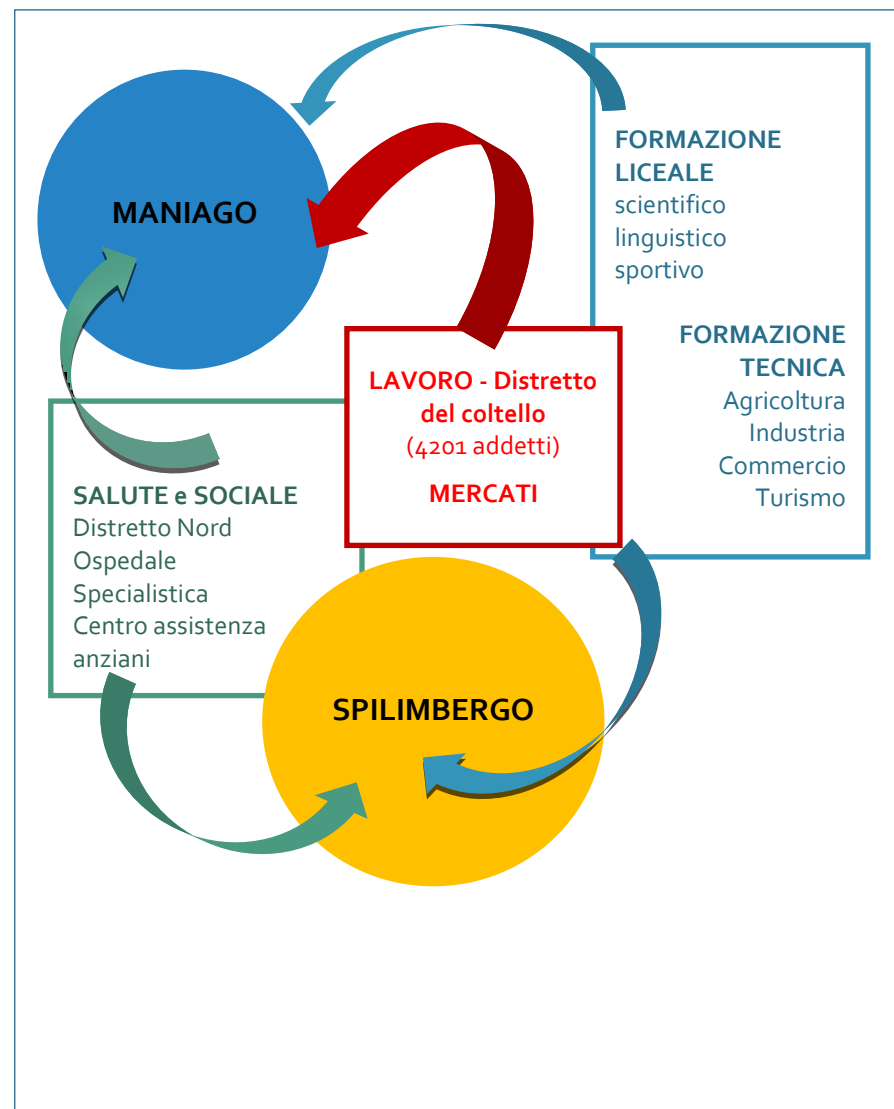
MANIAGO

FORMAZIONE LICEALE
scientifico
linguistico
sportivo

FORMAZIONE TECNICA
Agricoltura
Industria
Commercio
Turismo

LAVORO - Distretto del coltello
(4201 addetti)
MERCATI

SALUTE e SOCIALE
Distretto Nord
Ospedale
Specialistica
Centro assistenza anziani

SPILIMBERGO